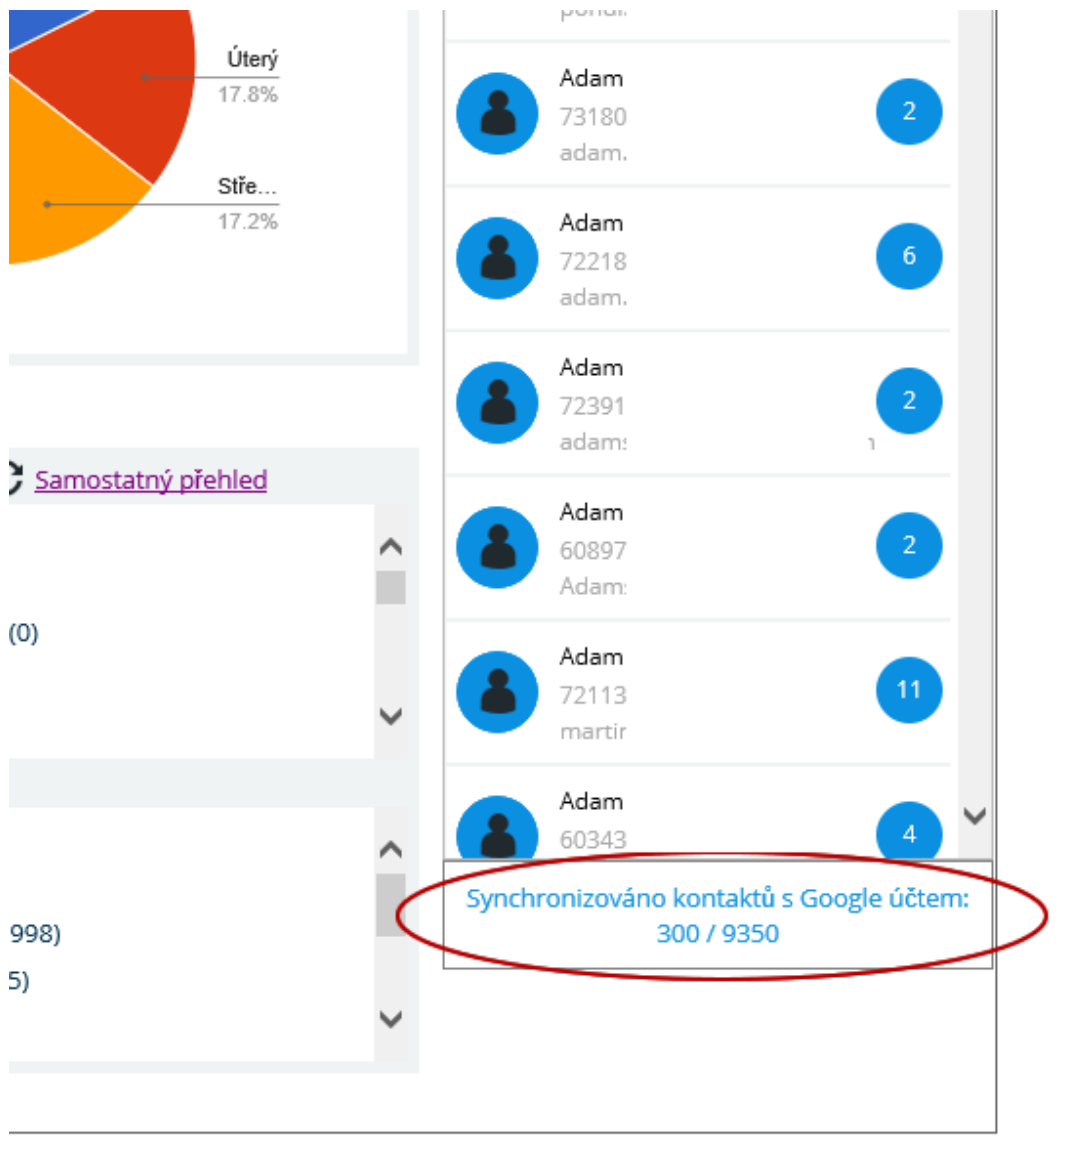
Úterý
17.8%
Stře...
17.2%

Samostatný přehled

(0)

998)
5)

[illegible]

Adam
73180
adam.
2

Adam
72218
adam.
6

Adam
72391
adam:
2

Adam
60897
Adam:
2

Adam
72113
martir
11

Adam
60343
4

Synchronizováno kontaktů s Google účtem: 300 / 9350